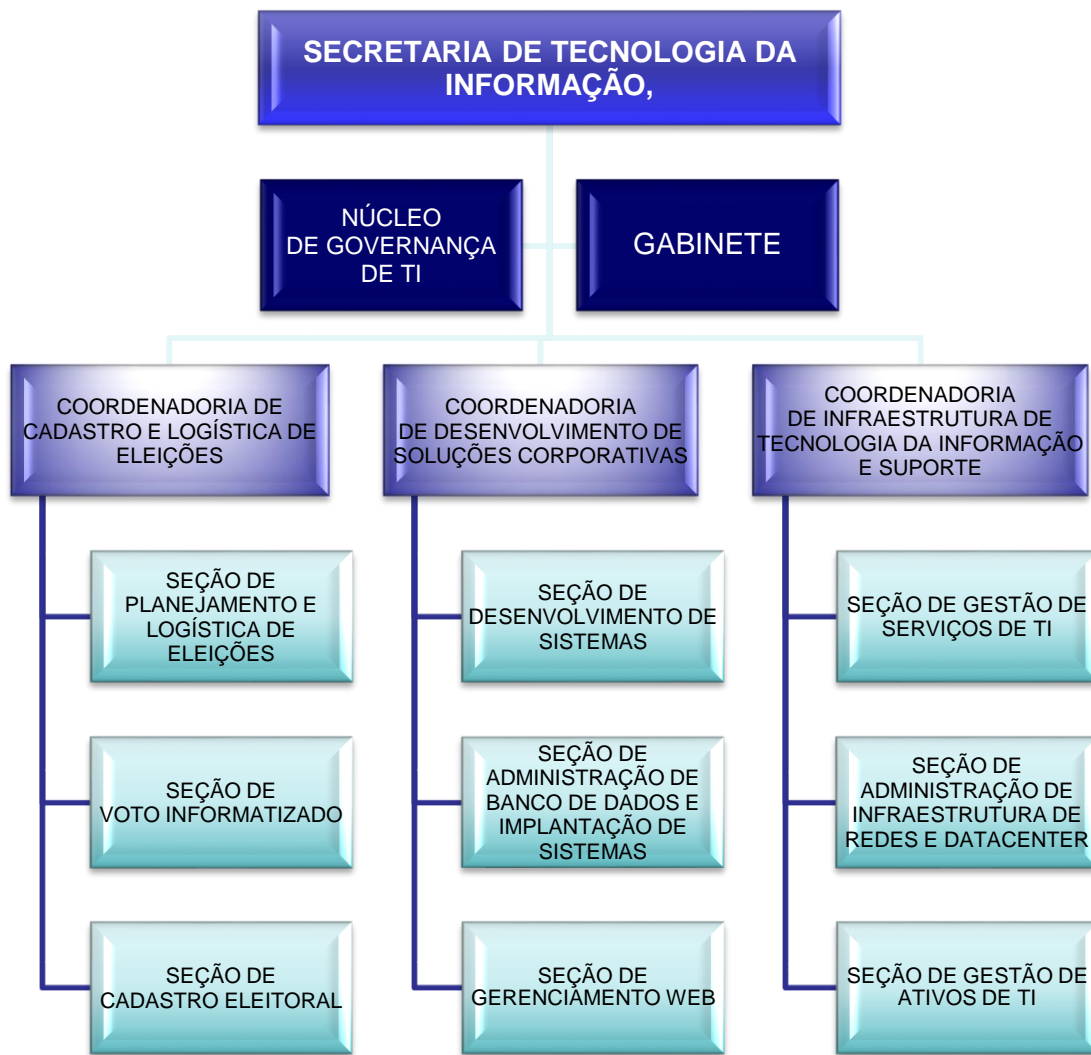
SECRETARIA DE TECNOLOGIA DA INFORMAÇÃO,

NÚCLEO DE GOVERNANÇA DE TI

GABINETE

COORDENADORIA DE CADASTRO E LOGÍSTICA DE ELEIÇÕES

SEÇÃO DE PLANEJAMENTO E LOGÍSTICA DE ELEIÇÕES

SEÇÃO DE VOTO INFORMATIZADO

SEÇÃO DE CADASTRO ELEITORAL

COORDENADORIA DE DESENVOLVIMENTO DE SOLUÇÕES CORPORATIVAS

SEÇÃO DE DESENVOLVIMENTO DE SISTEMAS

SEÇÃO DE ADMINISTRAÇÃO DE BANCO DE DADOS E IMPLANTAÇÃO DE SISTEMAS

SEÇÃO DE GERENCIAMENTO WEB

COORDENADORIA DE INFRAESTRUTURA DE TECNOLOGIA DA INFORMAÇÃO E SUPORTE

SEÇÃO DE GESTÃO DE SERVIÇOS DE TI

SEÇÃO DE ADMINISTRAÇÃO DE INFRAESTRUTURA DE REDES E DATACENTER

SEÇÃO DE GESTÃO DE ATIVOS DE TI